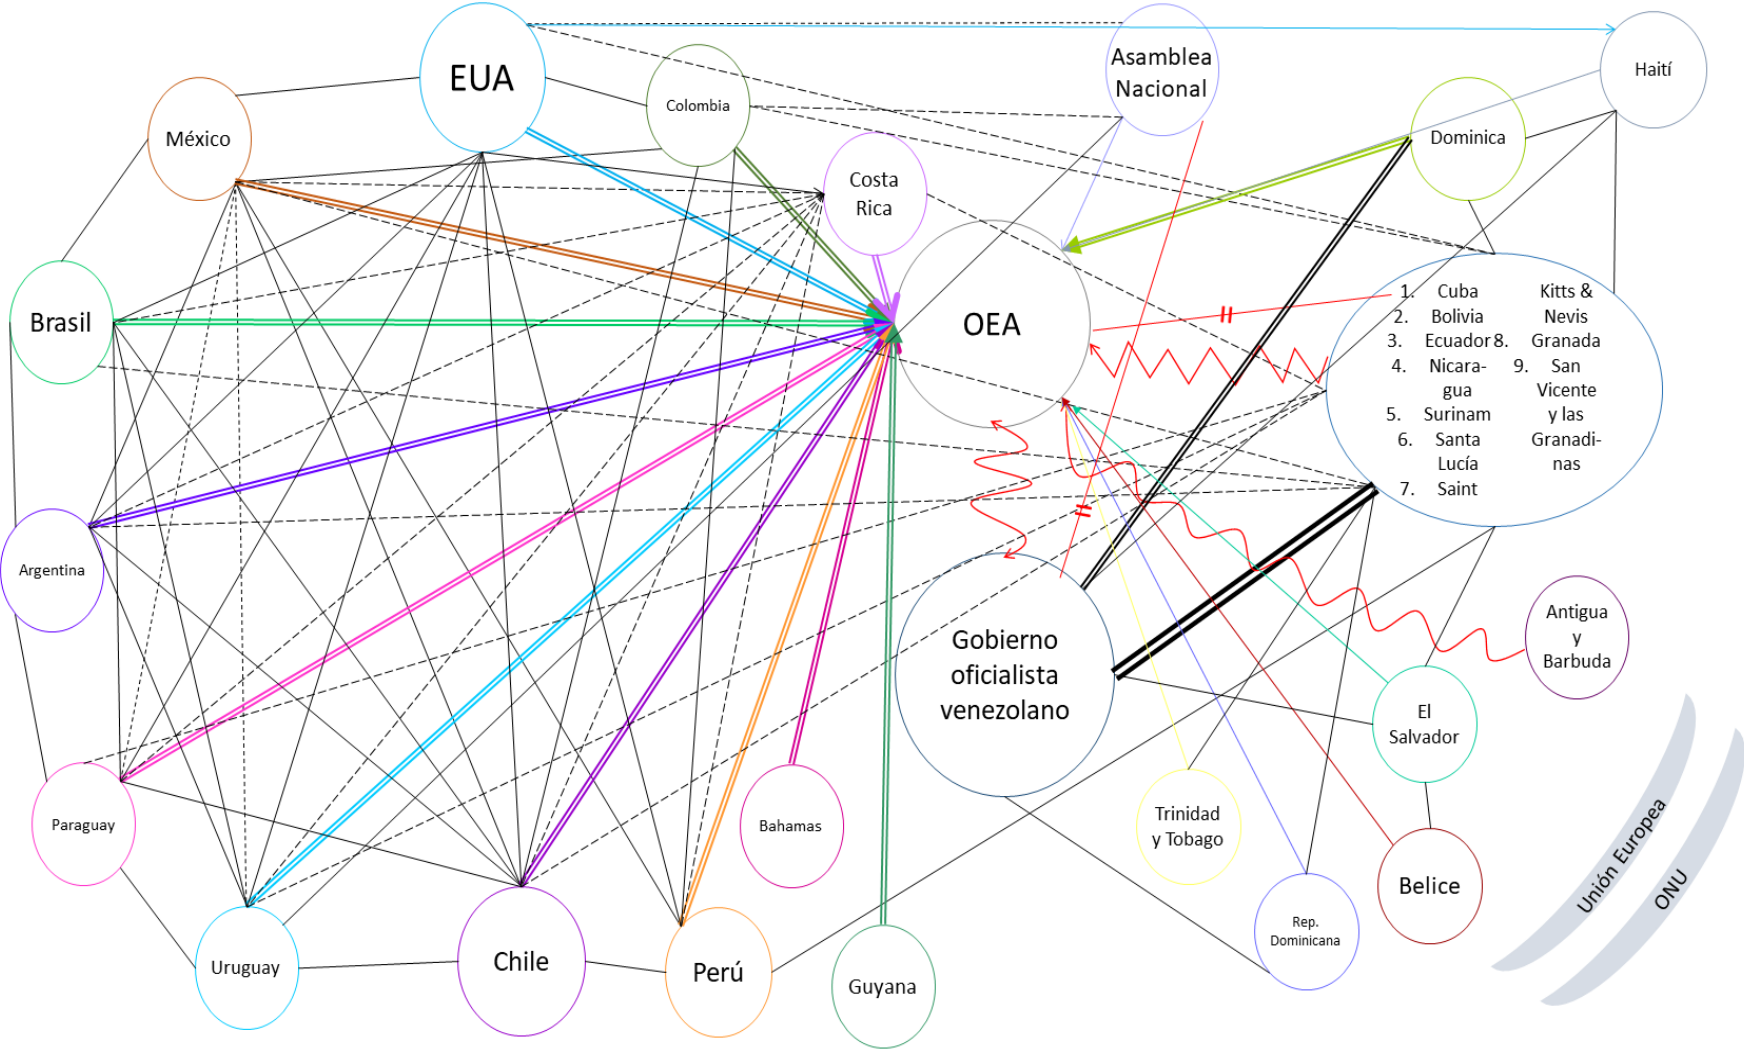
EUA

Asamblea Nacional

Haití

México

Colombia

Dominica

Costa Rica

Brasil

OEA

1. Cuba
2. Bolivia
3. Ecuador
4. Nicaragua
5. Surinam
6. Santa Lucía
7. Saint Kitts & Nevis
8. Granada
9. San Vicente y las Granadinas

Argentina

Gobierno oficialista venezolano

Antigua y Barbuda

El Salvador

Paraguay

Bahamas

Trinidad y Tobago

Belice

Rep. Dominicana

Unión Europea

ONU

Uruguay

Chile

Perú

Guyana